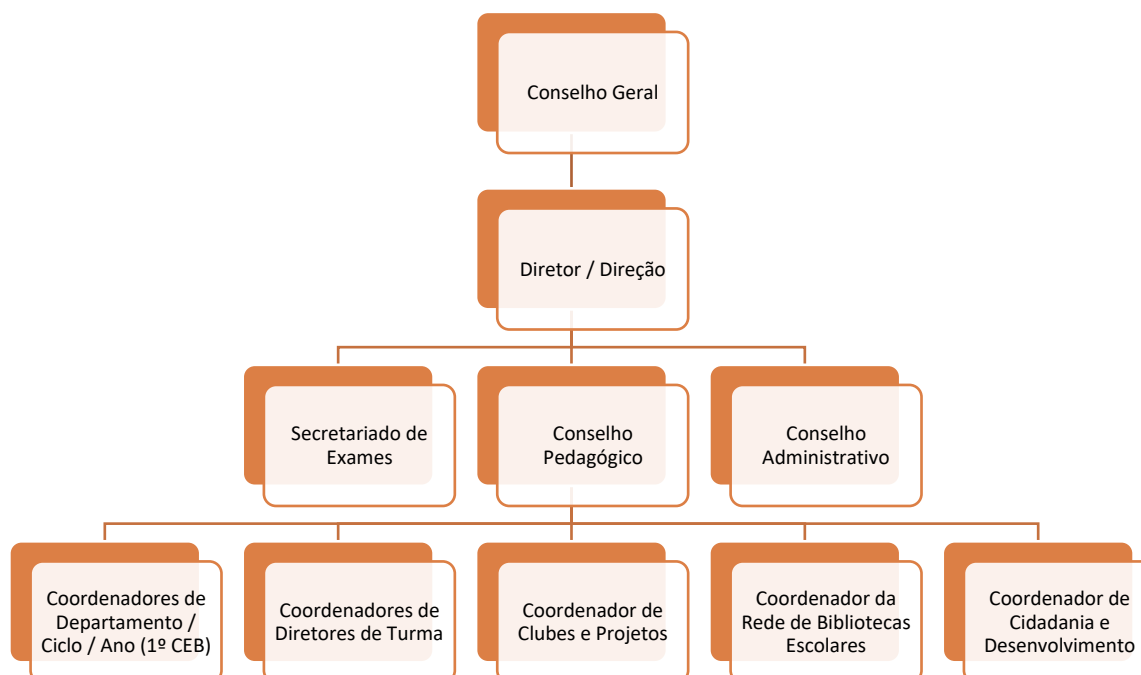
Conselho Geral

Diretor / Direção

Secretariado de Exames

Conselho Pedagógico

Conselho Administrativo

Coordenadores de Departamento / Ciclo / Ano (1º CEB)

Coordenadores de Diretores de Turma

Coordenador de Clubes e Projetos

Coordenador da Rede de Bibliotecas Escolares

Coordenador de Cidadania e Desenvolvimento